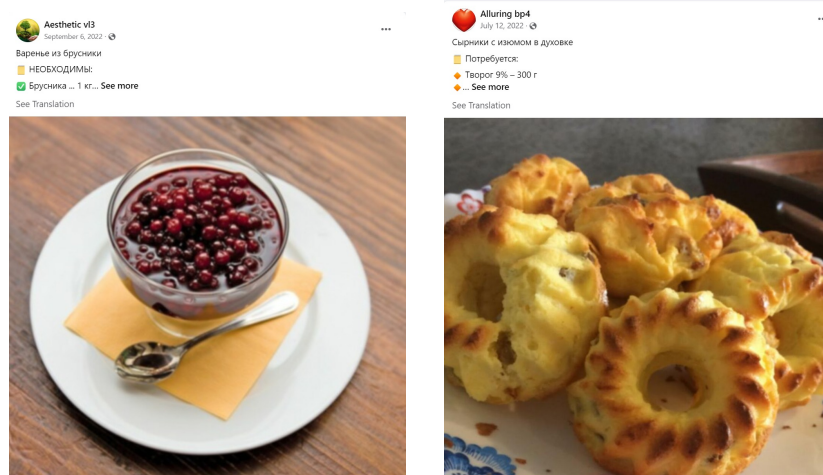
Aesthetic vl3
September 6, 2022 ·

Варенье из брусники
НЕОБХОДИМЫ:
Брусника ... 1 кг... See more

See Translation

Alluring bp4
July 12, 2022 ·

Сырники с изюмом в духовке
Потребуется:
Творог 9% – 300 г
... See more

See Translation